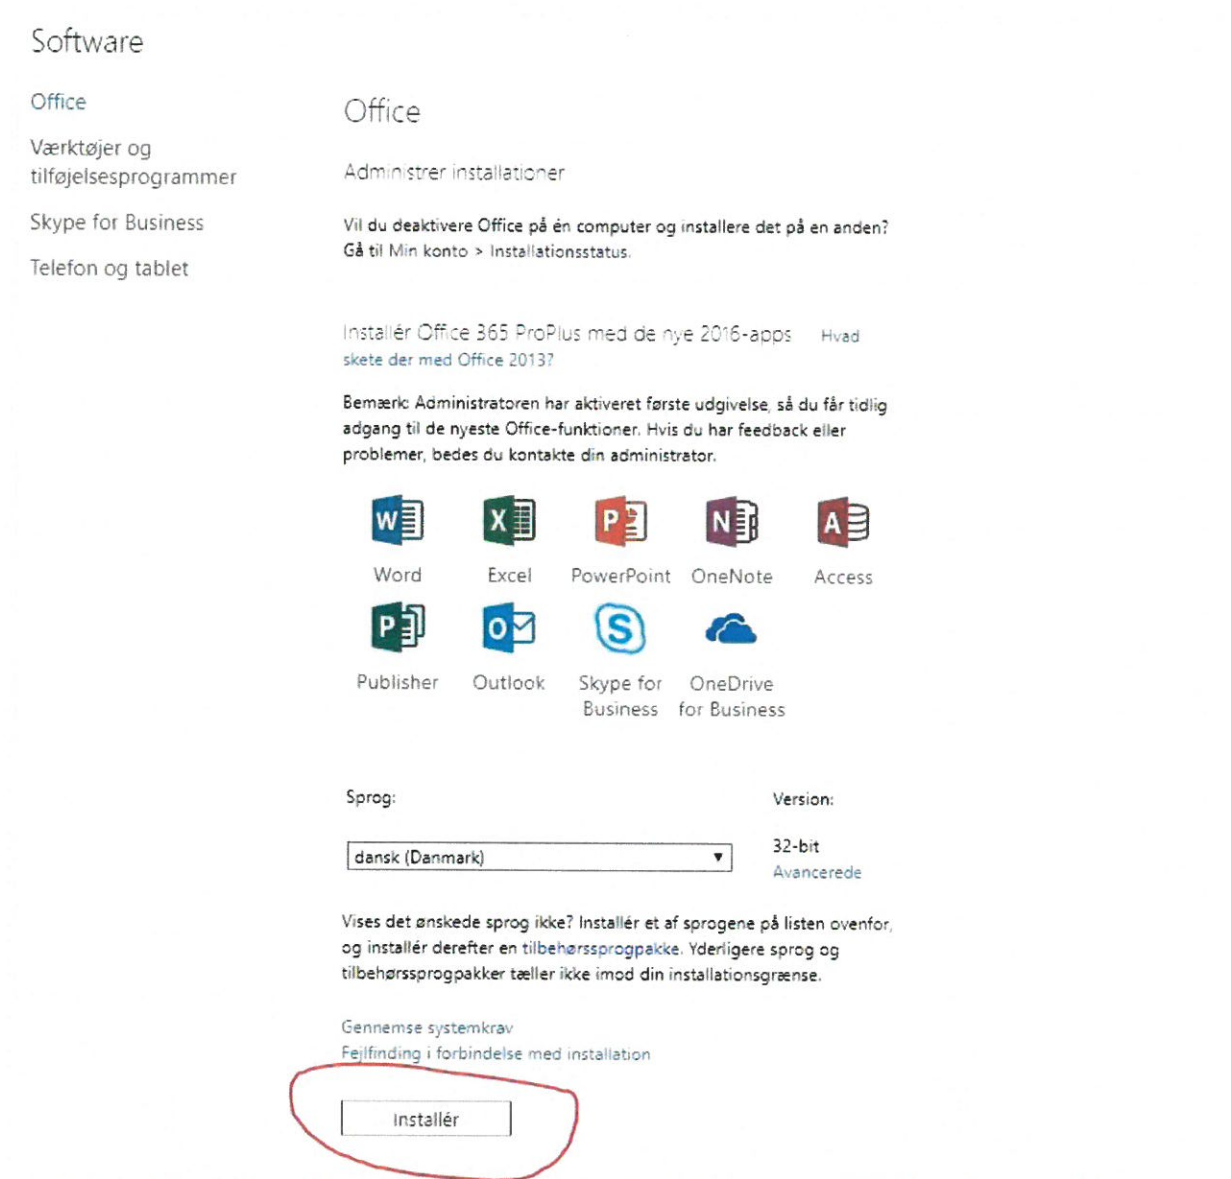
Software

Office

Værktøjer og tilføjelsesprogrammer

Skype for Business

Telefon og tablet

Office

Administrer installationer

Vil du deaktivere Office på én computer og installere det på en anden? Gå til Min konto > Installationsstatus.

Installér Office 365 ProPlus med de nye 2016-apps Hvad skete der med Office 2013?

Bemærk: Administratoren har aktiveret første udgivelse, så du får tidlig adgang til de nyeste Office-funktioner. Hvis du har feedback eller problemer, bedes du kontakte din administrator.

W Word
X Excel
P PowerPoint
N OneNote
A Access
P Publisher
O Outlook
S Skype for Business
OneDrive for Business

Sprog:

dansk (Danmark)

Version:

32-bit

Avancerede

Vises det ønskede sprog ikke? Installér et af sprogene på listen ovenfor, og installér derefter en tilbehørssprogpakke. Yderligere sprog og tilbehørssprogpakker tæller ikke imod din installationsgrænse.

Gennemse systemkrav

Fejlfinding i forbindelse med installation

Installér